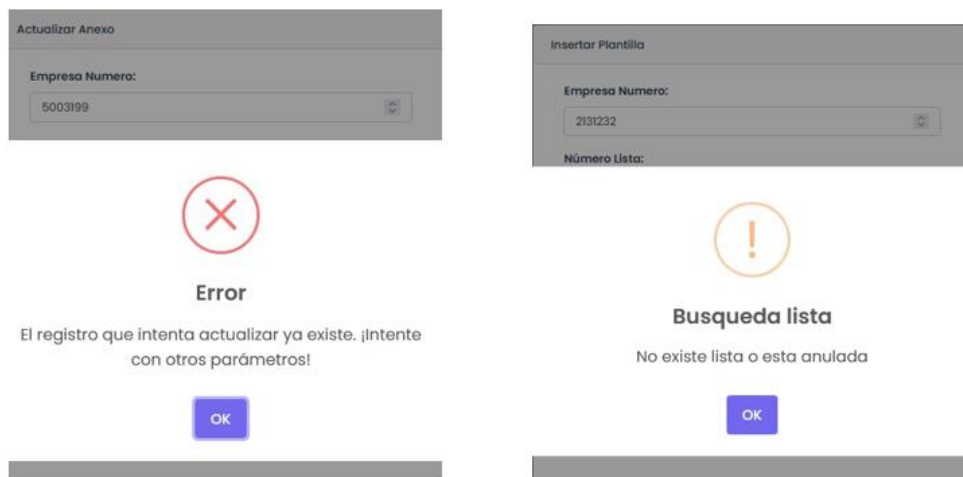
Actualizar Anexo

Empresa Numero:

5003199

Error

El registro que intenta actualizar ya existe. ¡Intente con otros parámetros!

OK

Insertar Plantilla

Empresa Numero:

2131232

Número Lista:

Busqueda lista

No existe lista o esta anulada

OK